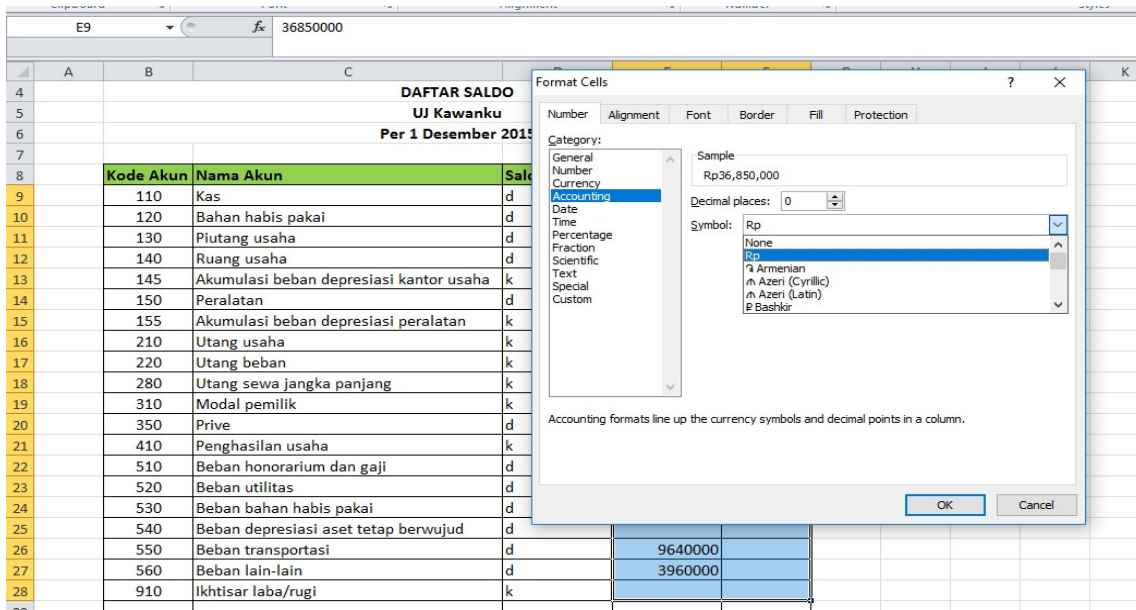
E9 $f_x$ 36850000

| | A | B | C | D |
|---|---|---|---|---|
| 4 | | | DAFTAR SALDO | |
| 5 | | | UJ Kawanku | |
| 6 | | | Per 1 Desember 2015 | |
| 7 | | | | |
| 8 | | Kode Akun | Nama Akun | Sald |
| 9 | | 110 | Kas | d |
| 10 | | 120 | Bahan habis pakai | d |
| 11 | | 130 | Piutang usaha | d |
| 12 | | 140 | Ruang usaha | d |
| 13 | | 145 | Akumulasi beban depresiasi kantor usaha | k |
| 14 | | 150 | Peralatan | d |
| 15 | | 155 | Akumulasi beban depresiasi peralatan | k |
| 16 | | 210 | Utang usaha | k |
| 17 | | 220 | Utang beban | k |
| 18 | | 280 | Utang sewa jangka panjang | k |
| 19 | | 310 | Modal pemilik | k |
| 20 | | 350 | Prive | d |
| 21 | | 410 | Penghasilan usaha | k |
| 22 | | 510 | Beban honorarium dan gaji | d |
| 23 | | 520 | Beban utilitas | d |
| 24 | | 530 | Beban bahan habis pakai | d |
| 25 | | 540 | Beban depresiasi aset tetap berwujud | d |
| 26 | | 550 | Beban transportasi | d | 9640000 |
| 27 | | 560 | Beban lain-lain | d | 3960000 |
| 28 | | 910 | Ikhtisar laba/rugi | k |

Format Cells ? ×

Number Alignment Font Border Fill Protection

Category:
General
Number
Currency
Accounting
Date
Time
Percentage
Fraction
Scientific
Text
Special
Custom

Sample
Rp36,850,000

Decimal places: 0

Symbol: Rp
None
Rp
֏ Armenian
₼ Azeri (Cyrillic)
₼ Azeri (Latin)
₽ Bashkir

Accounting formats line up the currency symbols and decimal points in a column.

OK Cancel

K